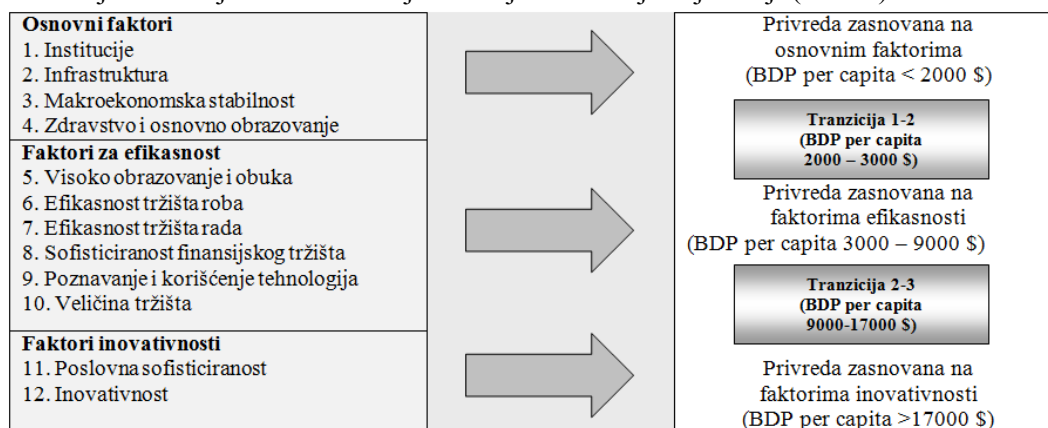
**Osnovni faktori**
1. Institucije
2. Infrastruktura
3. Makroekonomska stabilnost
4. Zdravstvo i osnovno obrazovanje

**Faktori za efikasnost**
5. Visoko obrazovanje i obuka
6. Efikasnost tržišta roba
7. Efikasnost tržišta rada
8. Sofisticiranost finansijskog tržišta
9. Poznavanje i korišćenje tehnologija
10. Veličina tržišta

**Faktori inovativnosti**
11. Poslovna sofisticiranost
12. Inovativnost

Privreda zasnovana na osnovnim faktorima (BDP per capita < 2000 $)

**Tranzicija 1-2 (BDP per capita 2000 – 3000 $)**

Privreda zasnovana na faktorima efikasnosti (BDP per capita 3000 – 9000 $)

**Tranzicija 2-3 (BDP per capita 9000-17000 $)**

Privreda zasnovana na faktorima inovativnosti (BDP per capita >17000 $)